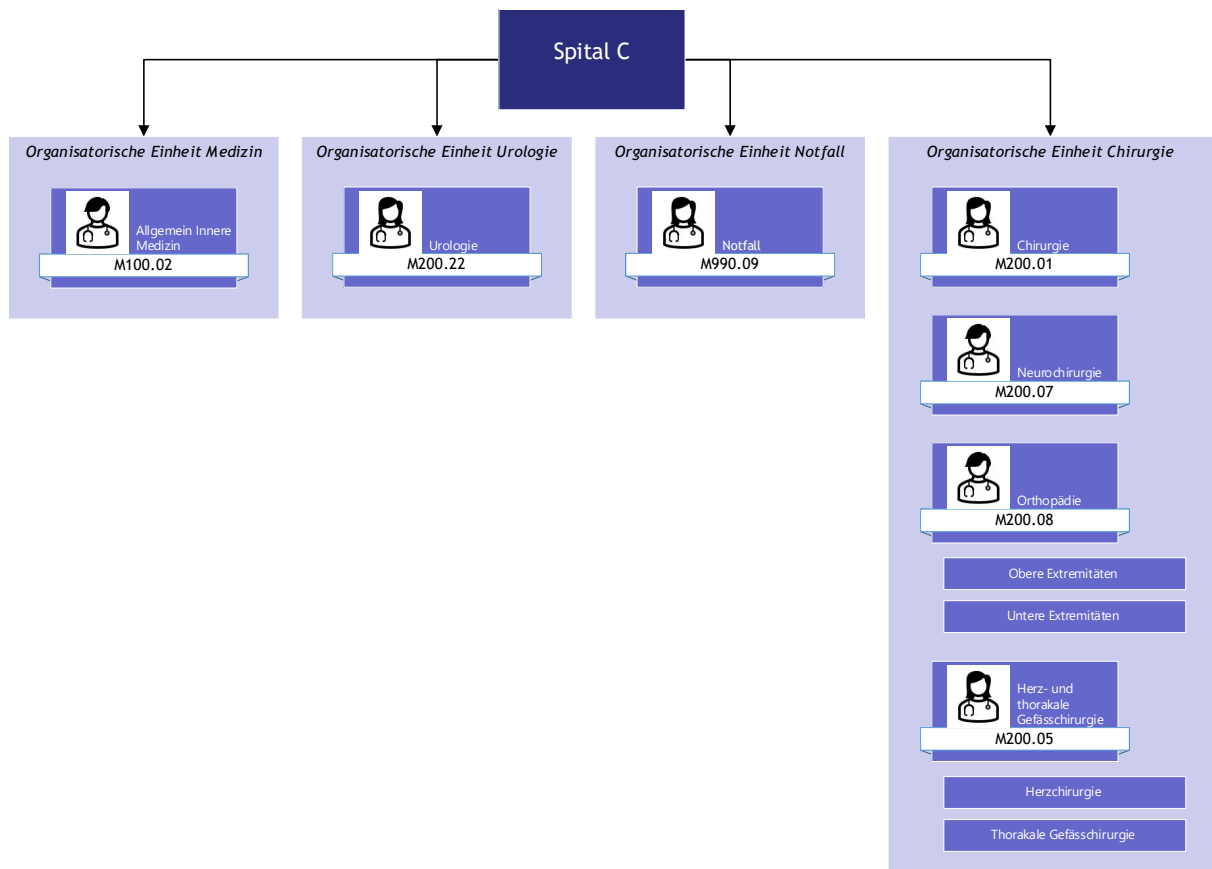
Spital C

Organisatorische Einheit Medizin

Allgemein Innere Medizin
M100.02

Organisatorische Einheit Urologie

Urologie
M200.22

Organisatorische Einheit Notfall

Notfall
M990.09

Organisatorische Einheit Chirurgie

Chirurgie
M200.01

Neurochirurgie
M200.07

Orthopädie
M200.08

Obere Extremitäten

Untere Extremitäten

Herz- und thorakale Gefässchirurgie
M200.05

Herzchirurgie

Thorakale Gefässchirurgie